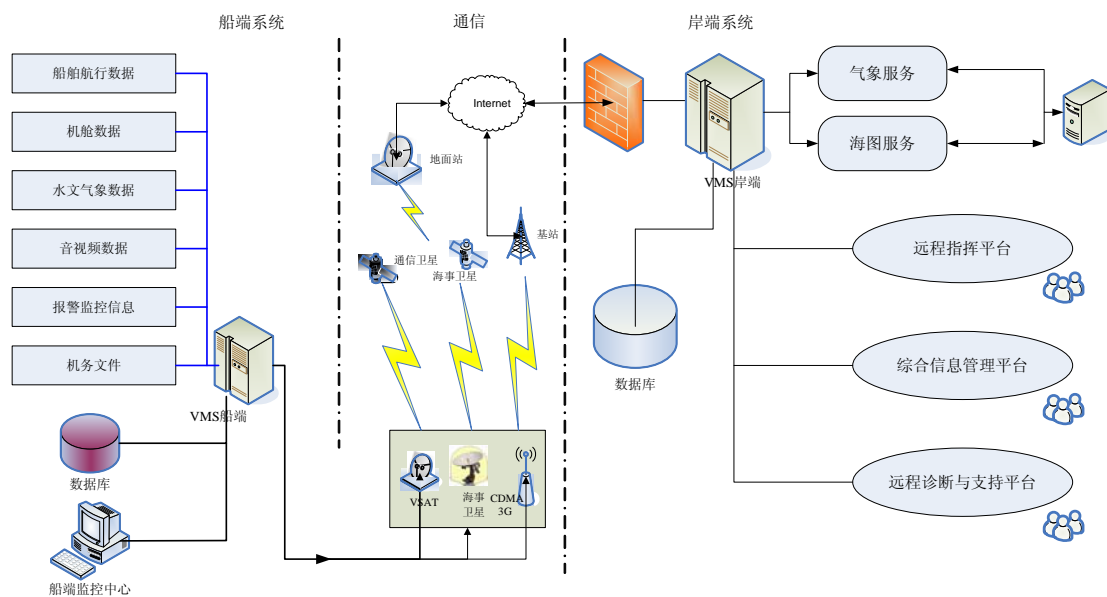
船端系统

通信

岸端系统

船舶航行数据

机舱数据

水文气象数据

音视频数据

报警监控信息

机务文件

VMS船端

数据库

船端监控中心

Internet

地面站

基站

通信卫星

海事卫星

VSAT

海事卫星

CDMA 3G

VMS岸端

数据库

气象服务

海图服务

远程指挥平台

综合信息管理平台

远程诊断与支持平台